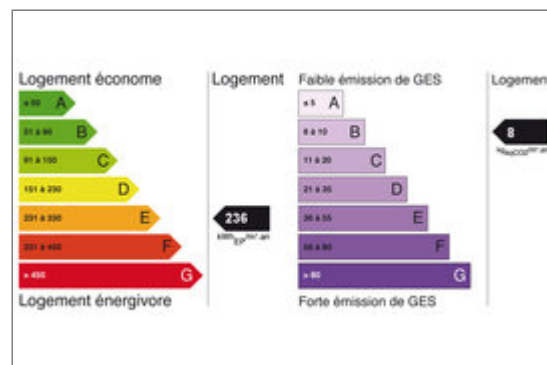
Logement économe

| | |
|---|---|
| ≤ 50 | A |
| 51 à 90 | B |
| 91 à 150 | C |
| 151 à 230 | D |
| 231 à 330 | E |
| 331 à 450 | F |
| > 450 | G |

Logement énergivore

Logement

236
kWh$_{EP}$/m².an

Faible émission de GES

| | |
|---|---|
| ≤ 5 | A |
| 6 à 10 | B |
| 11 à 20 | C |
| 21 à 35 | D |
| 36 à 55 | E |
| 56 à 80 | F |
| > 80 | G |

Forte émission de GES

Logemen

8
kg$_{éq}$CO$_2$/m².an